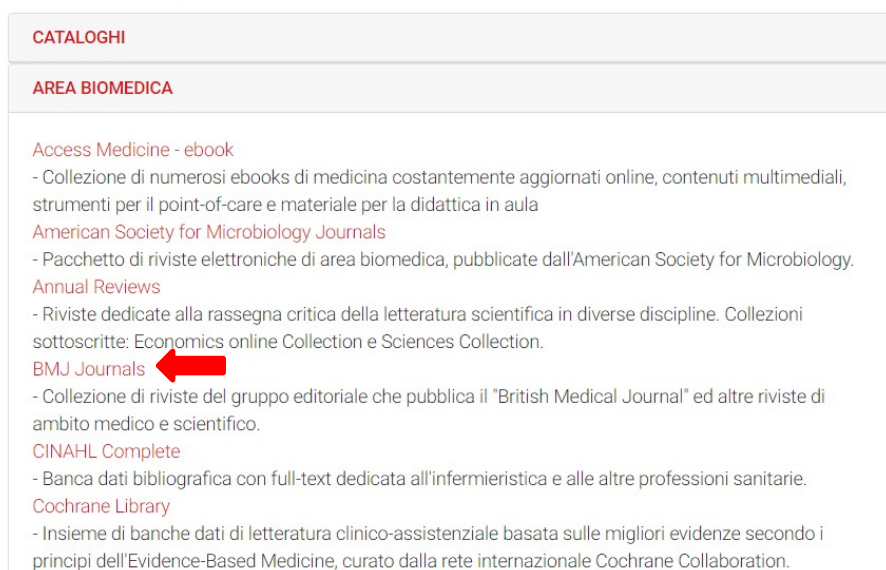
CATALOGHI

AREA BIOMEDICA

Access Medicine - ebook
- Collezione di numerosi ebooks di medicina costantemente aggiornati online, contenuti multimediali, strumenti per il point-of-care e materiale per la didattica in aula
American Society for Microbiology Journals
- Pacchetto di riviste elettroniche di area biomedica, pubblicate dall'American Society for Microbiology.
Annual Reviews
- Riviste dedicate alla rassegna critica della letteratura scientifica in diverse discipline. Collezioni sottoscritte: Economics online Collection e Sciences Collection.
BMJ Journals
- Collezione di riviste del gruppo editoriale che pubblica il "British Medical Journal" ed altre riviste di ambito medico e scientifico.
CINAHL Complete
- Banca dati bibliografica con full-text dedicata all'infermieristica e alle altre professioni sanitarie.
Cochrane Library
- Insieme di banche dati di letteratura clinico-assistenziale basata sulle migliori evidenze secondo i principi dell'Evidence-Based Medicine, curato dalla rete internazionale Cochrane Collaboration.